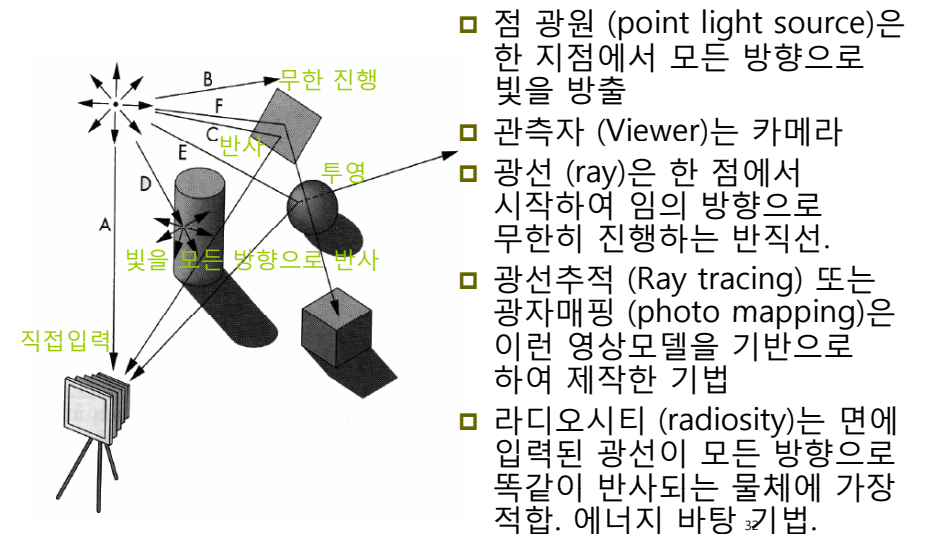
B
무한 진행
F
C
반사
E
투영
D
A
빛을 모든 방향으로 반사
직접입력

점 광원 (point light source)은 한 지점에서 모든 방향으로 빛을 방출

관측자 (Viewer)는 카메라

광선 (ray)은 한 점에서 시작하여 임의 방향으로 무한히 진행하는 반직선.

광선추적 (Ray tracing) 또는 광자매핑 (photo mapping)은 이런 영상모델을 기반으로 하여 제작한 기법

라디오시티 (radiosity)는 면에 입력된 광선이 모든 방향으로 똑같이 반사되는 물체에 가장 적합. 에너지 바탕 기법.

32